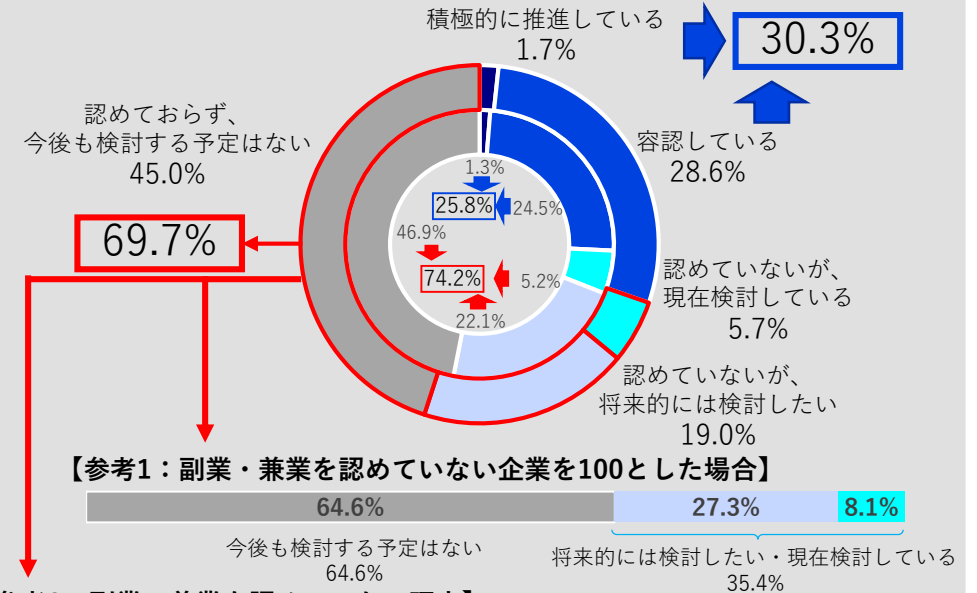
積極的に推進している
1.7%

30.3%

認めておらず、
今後も検討する予定はない
45.0%

容認している
28.6%

1.3%
25.8%
24.5%
46.9%
74.2%
5.2%
22.1%

69.7%

認めていないが、
現在検討している
5.7%

認めていないが、
将来的には検討したい
19.0%

【参考1：副業・兼業を認めていない企業を100とした場合】

| 64.6% | 27.3% | 8.1% |
|---|---|---|

今後も検討する予定はない
64.6%

将来的には検討したい・現在検討している
35.4%

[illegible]